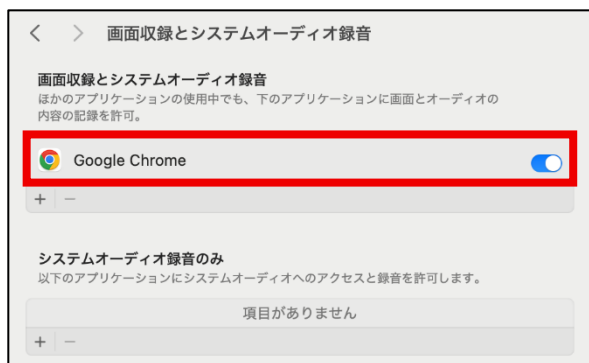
< > 画面収録とシステムオーディオ録音

画面収録とシステムオーディオ録音
ほかのアプリケーションの使用中でも、下のアプリケーションに画面とオーディオの内容の記録を許可。

Google Chrome

+ −

システムオーディオ録音のみ
以下のアプリケーションにシステムオーディオへのアクセスと録音を許可します。

項目がありません

+ −